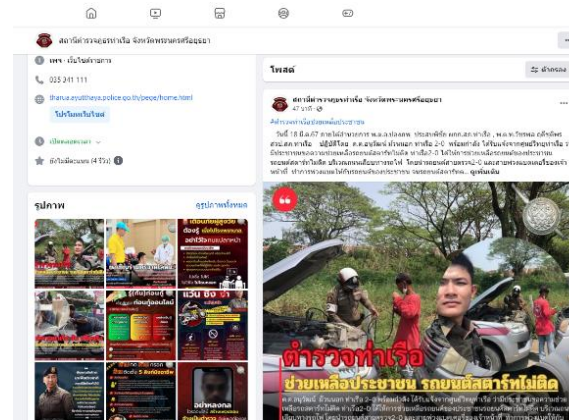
สถานีตำรวจภูธรท่าเรือ จังหวัดพระนครศรีอยุธยา

เพจ · บริการของรัฐ

025 241 111

tharua.ayutthaya.police.go.th/page/home.html

โปรโมทเว็บไซต์

เปิดตลอดเวลา

ยังไม่มีคะแนน (4 รีวิว)

โพสต์

ตัวกรอง

สถานีตำรวจภูธรท่าเรือ จังหวัดพระนครศรีอยุธยา

47 นาที

#ตำรวจท่าเรือช่วยเหลือประชาชน

วันที่ 18 มี.ค.67 ภายใต้อำนวยการ พ.ต.อ.ปองพล ประสงค์ทรัพย์ ผกก.สภ.ท่าเรือ , พ.ต.ท.วิทยา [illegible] สว.สส.สภ.ท่าเรือ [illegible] ท่าเรือ 2-6 พร้อมกำลัง ได้รับแจ้งจากศูนย์วิทยุท่าเรือ ว่ามีประชาชนขอความช่วยเหลือรถยนต์สตาร์ทไม่ติด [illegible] ... ดูเพิ่มเติม

รูปภาพ

ดูรูปภาพทั้งหมด

ตำรวจท่าเรือ

ช่วยเหลือประชาชน รถยนต์สตาร์ทไม่ติด

แว่น ขอ ร
อย่าหลอก